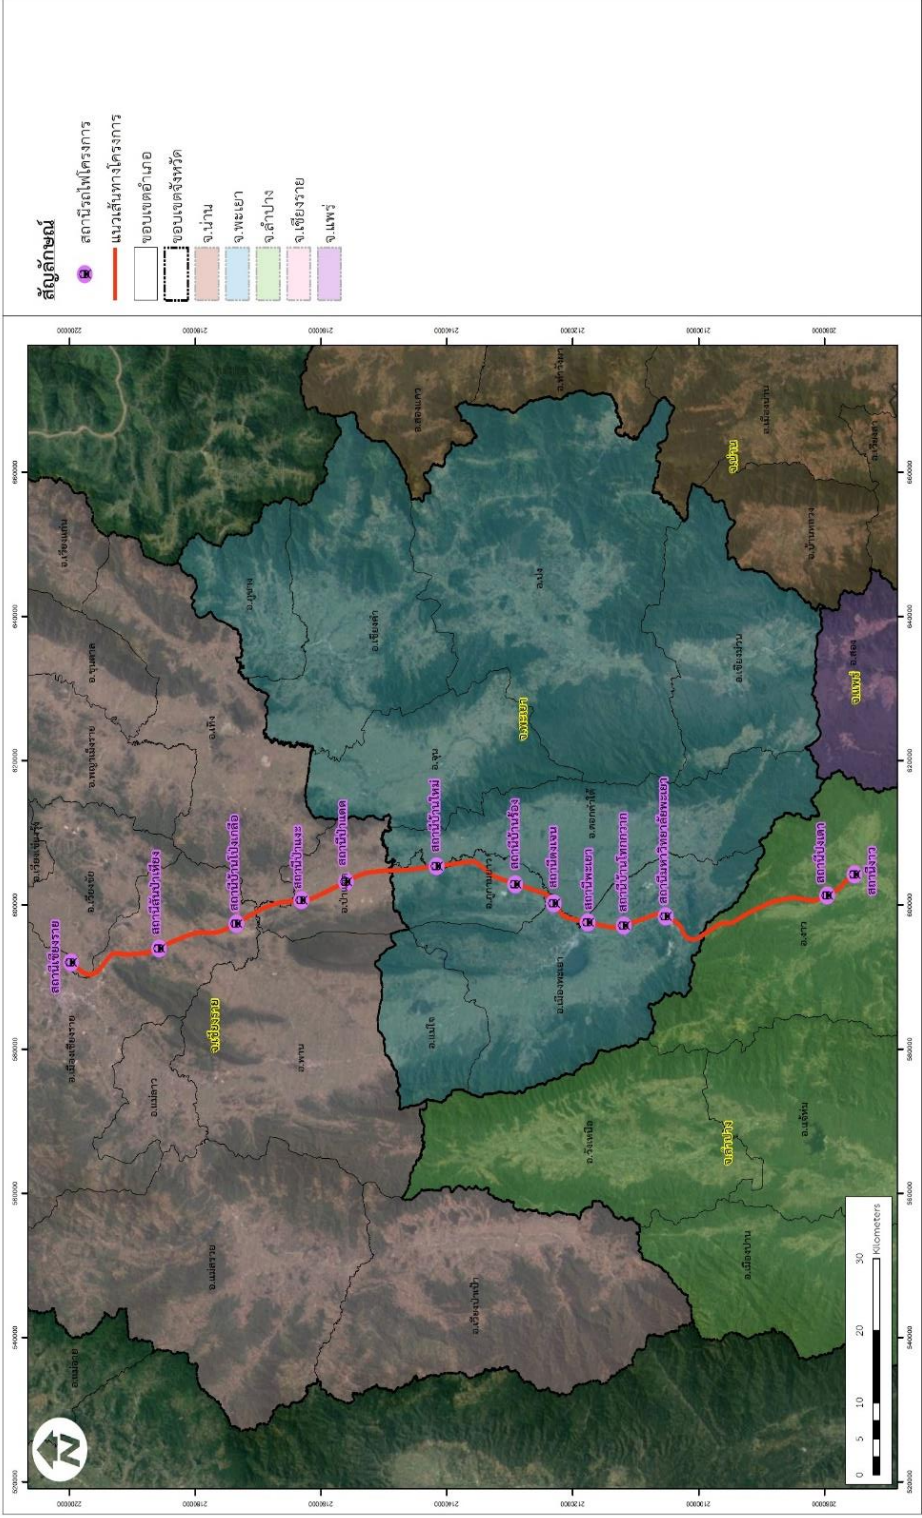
สัญลักษณ์
สถานีรถไฟโครงการ
แนวเส้นทางโครงการ
ขอบเขตอำเภอ
ขอบเขตจังหวัด
จ.น่าน
จ.พะเยา
จ.ลำปาง
จ.เชียงราย
จ.แพร่

สถานีเชียงราย
สถานีสันป่าเหียง
สถานีบ้านโป่งเกลือ
สถานีป่าแงะ
สถานีบ้านดต
สถานีบ้านใหม่
สถานีบ้านร้อง
สถานีดงเจน
สถานีพะเยา
สถานีบ้านใหม่กว๊าน
สถานีมหาวิทยาลัยพะเยา
สถานีงาว
สถานีปงเตา

จ.เชียงราย
จ.พะเยา
จ.ลำปาง
จ.น่าน
จ.แพร่

อ.เมืองเชียงราย
อ.เวียงชัย
อ.พาน
อ.แม่ลาว
อ.แม่สรวย
อ.เวียงป่าเป้า
อ.ป่าแดด
อ.เทิง
อ.พญาเม็งราย
อ.ขุนตาล
อ.เชียงของ
อ.แม่ใจ
อ.เมืองพะเยา
อ.ภูกามยาว
อ.ดอกคำใต้
อ.จุน
อ.เชียงคำ
อ.ภูซาง
อ.ปง
อ.เชียงม่วน
อ.งาว
อ.วังเหนือ
อ.แจ้ห่ม
อ.เมืองปาน
อ.สอง
อ.ท่าวังผา
อ.สองแคว
อ.บ้านหลวง
อ.เชียงกลาง
อ.นาหมื่น

0 5 10 20 30 Kilometers

520000
540000
560000
580000
600000
620000
640000
660000
2200000
2180000
2160000
2140000
2120000
2100000
2080000